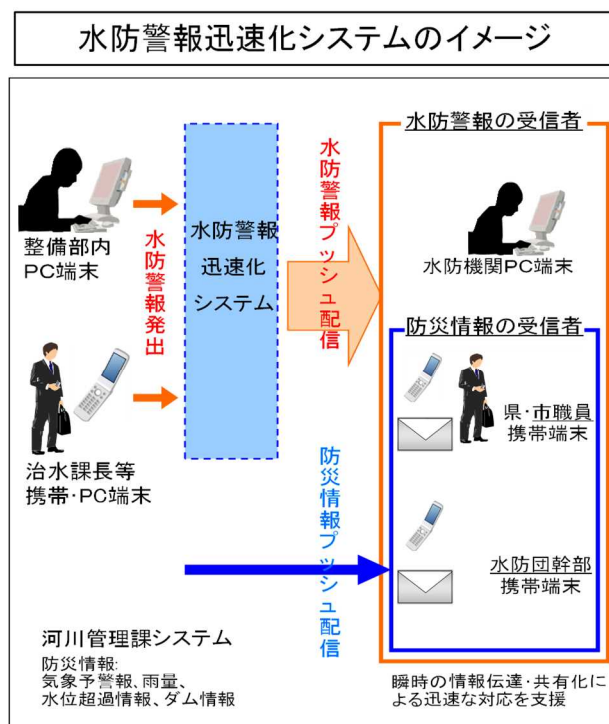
水防警報迅速化システムのイメージ

整備部内
PC端末

水防警報発出

治水課長等
携帯･PC端末

水防警報
迅速化
システム

水防警報プッシュ配信

水防警報の受信者

水防機関PC端末

防災情報の受信者

県･市職員
携帯端末

防災情報プッシュ配信

水防団幹部
携帯端末

河川管理課システム
防災情報:
気象予警報、雨量、
水位超過情報、ダム情報

瞬時の情報伝達･共有化による迅速な対応を支援